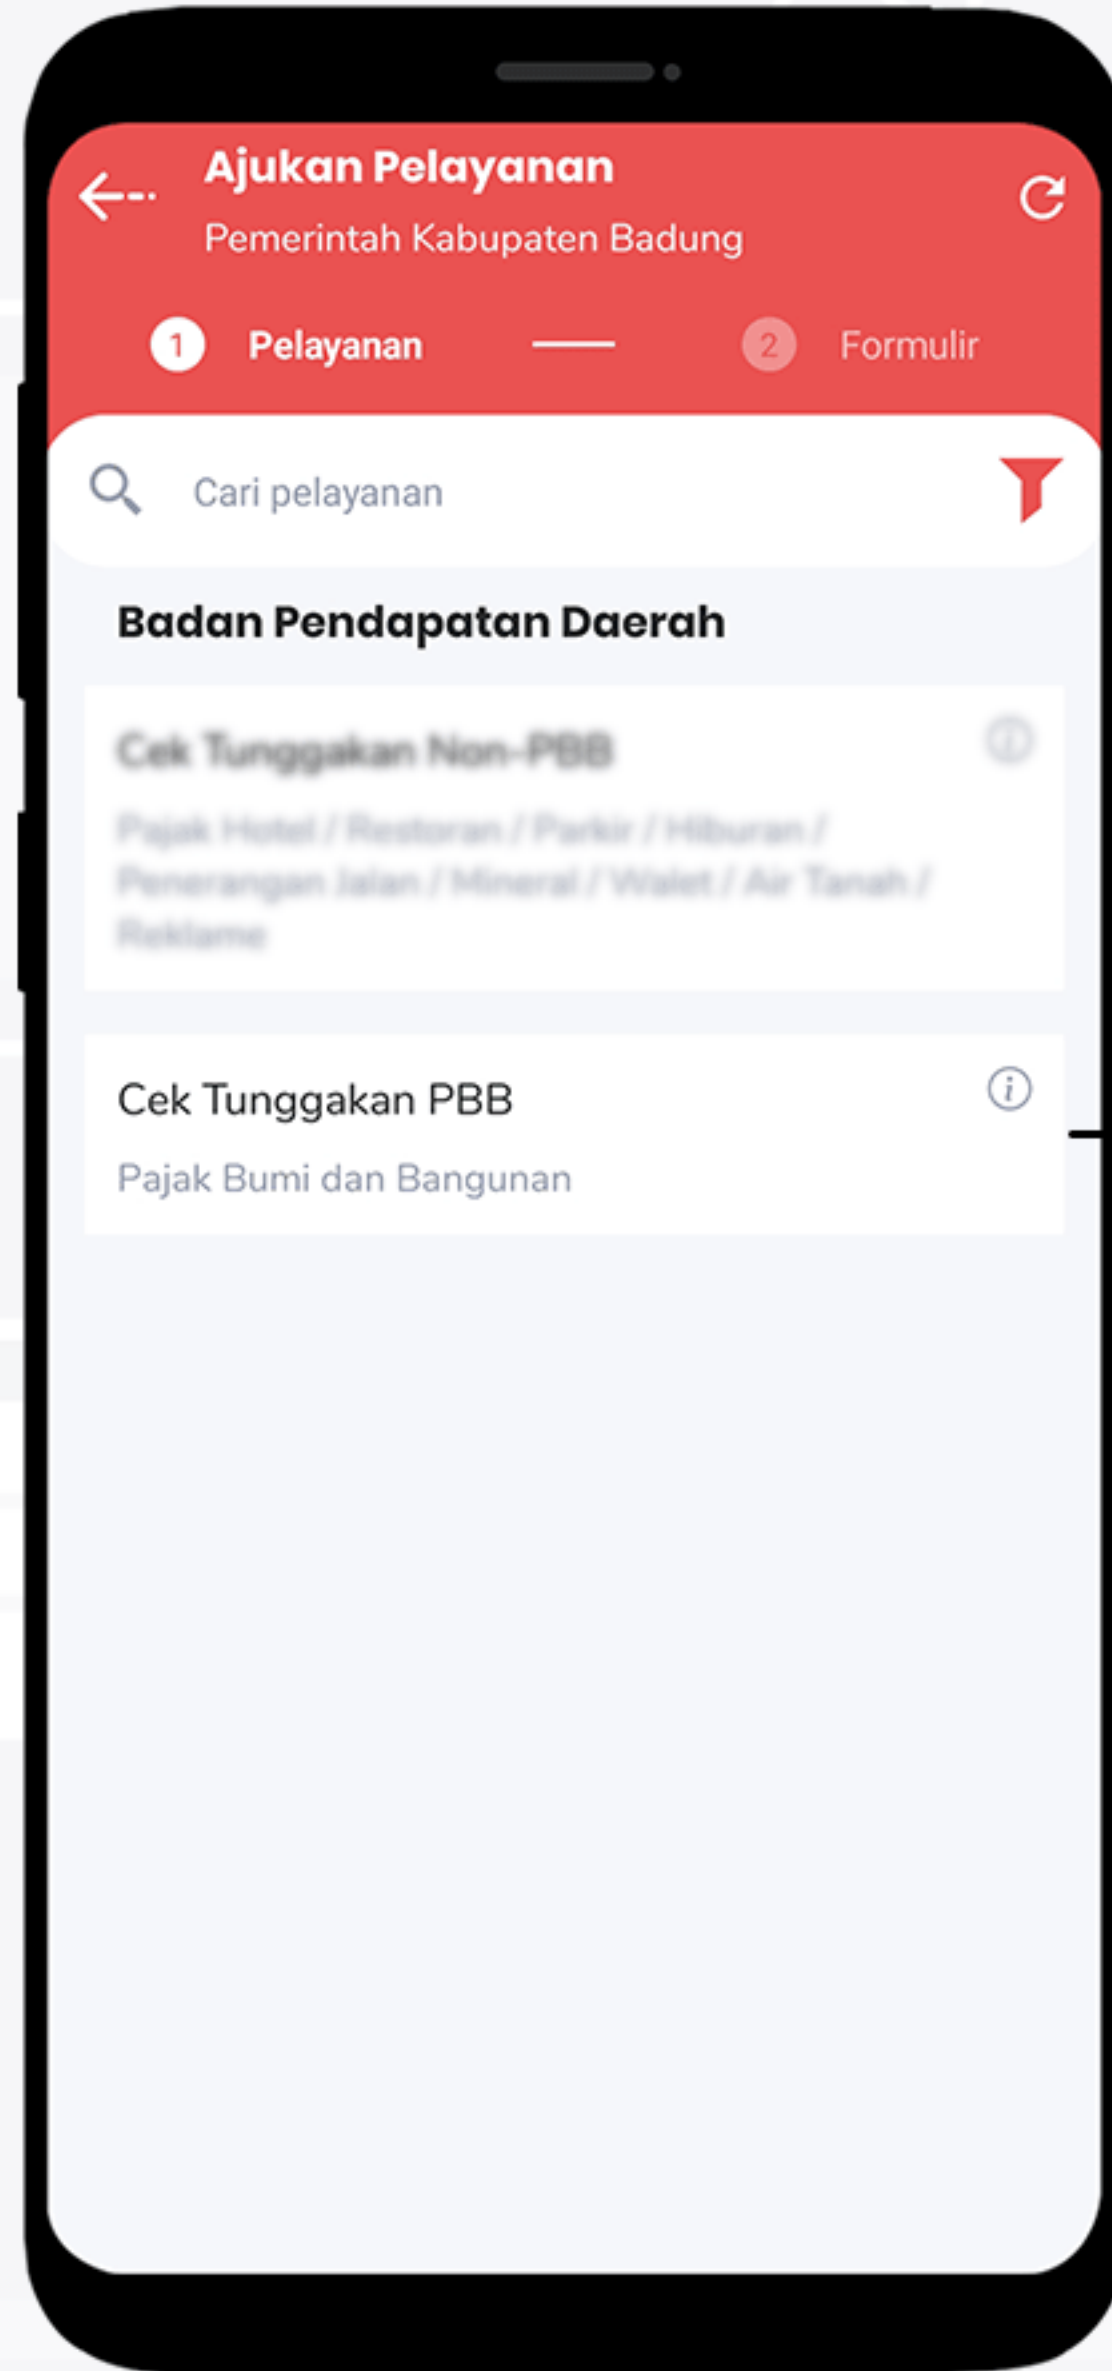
Ajukan Pelayanan
Pemerintah Kabupaten Badung

1 Pelayanan 2 Formulir

Cari pelayanan

Badan Pendapatan Daerah

Cek Tunggakan Non-PBB
Pajak Hotel / Restoran / Parkir / Hiburan / Penerangan Jalan / Mineral / Walet / Air Tanah / Reklame

Cek Tunggakan PBB
Pajak Bumi dan Bangunan